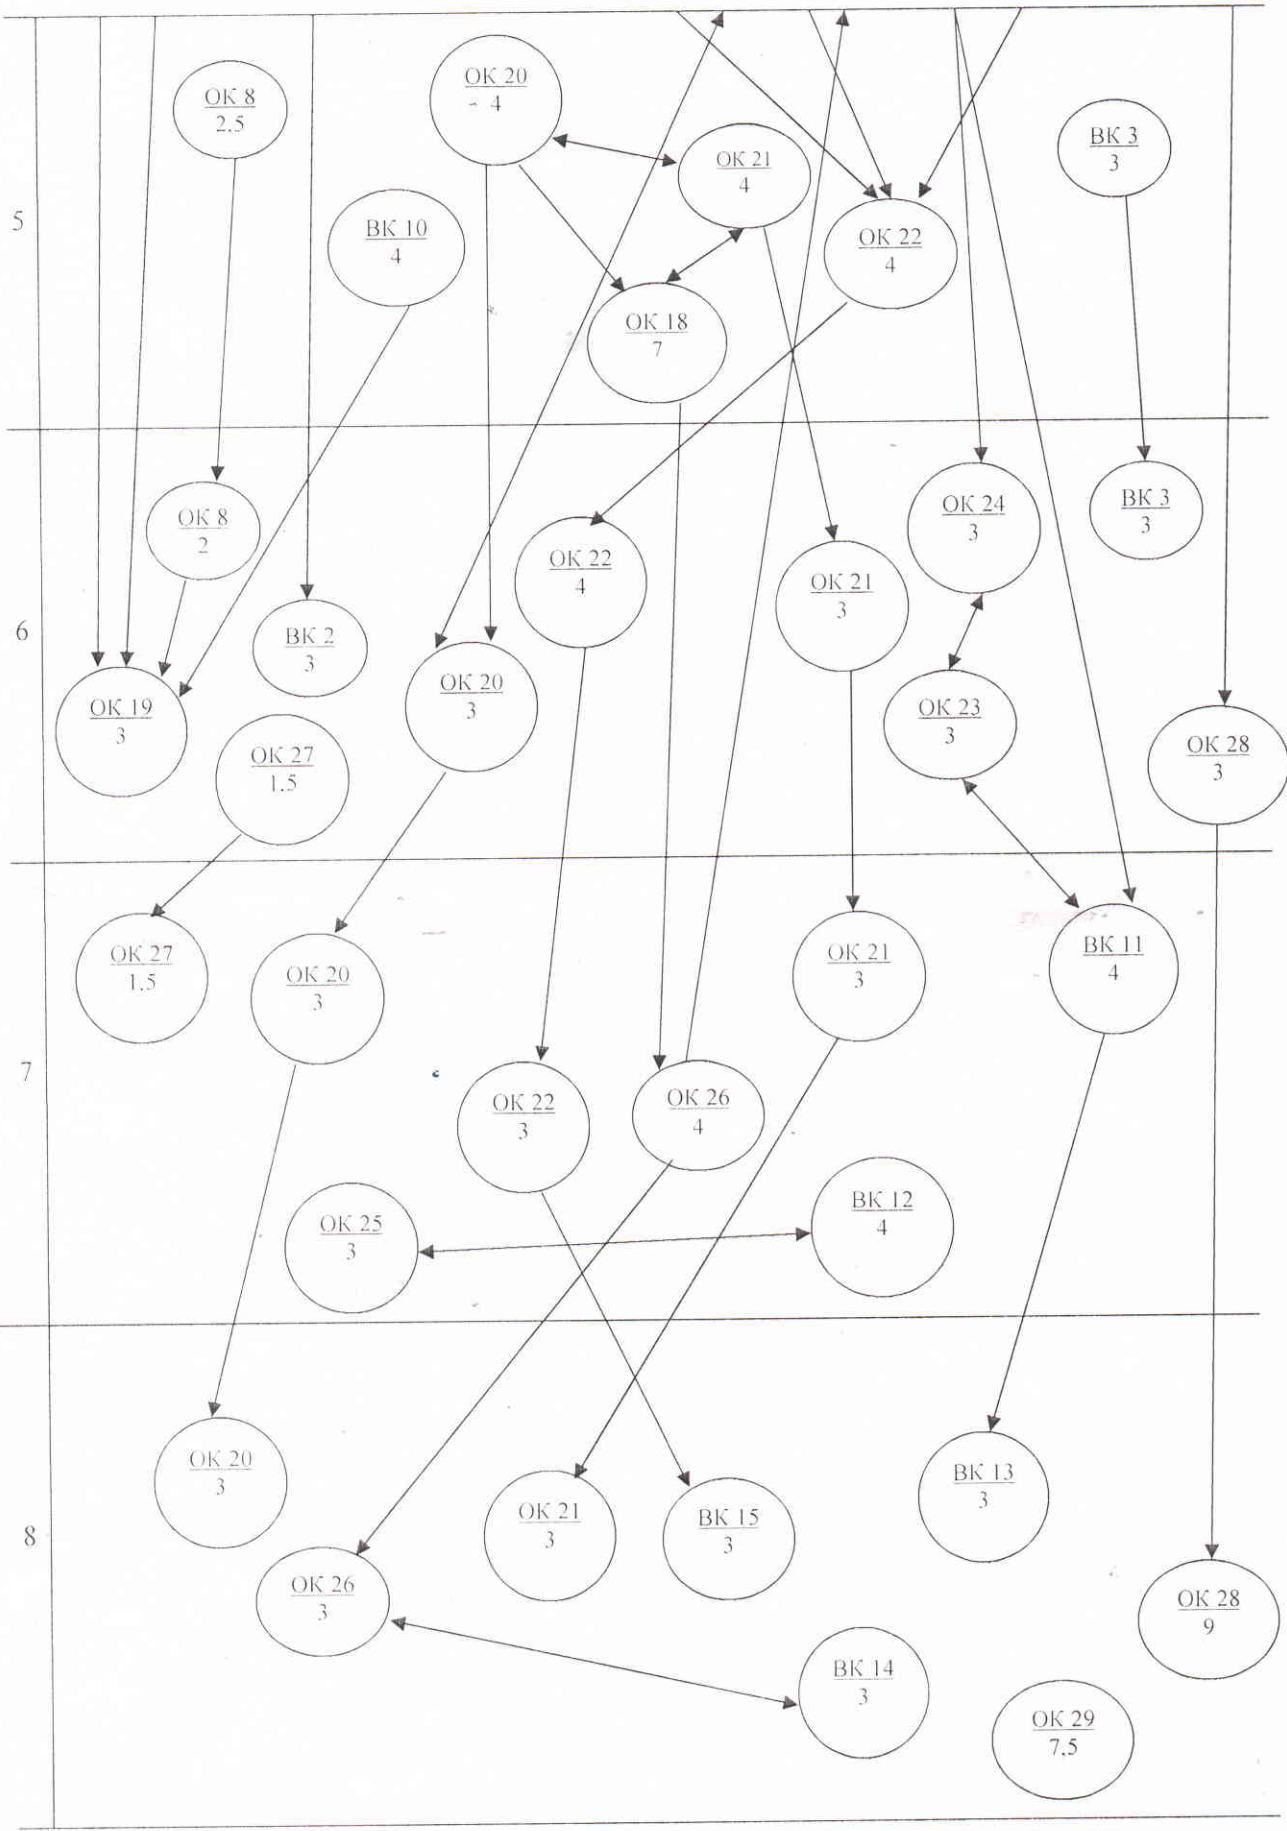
5

ОК 8
2.5

ОК 20
- 4

ОК 21
4

ВК 3
3

ВК 10
4

ОК 22
4

ОК 18
7

6

ОК 8
2

ОК 22
4

ОК 21
3

ОК 24
3

ВК 3
3

ВК 2
3

ОК 20
3

ОК 19
3

ОК 27
1.5

ОК 23
3

ОК 28
3

7

ОК 27
1.5

ОК 20
3

ОК 21
3

ВК 11
4

ОК 22
3

ОК 26
4

ОК 25
3

ВК 12
4

8

ОК 20
3

ВК 13
3

ОК 21
3

ВК 15
3

ОК 26
3

ОК 28
9

ВК 14
3

ОК 29
7.5